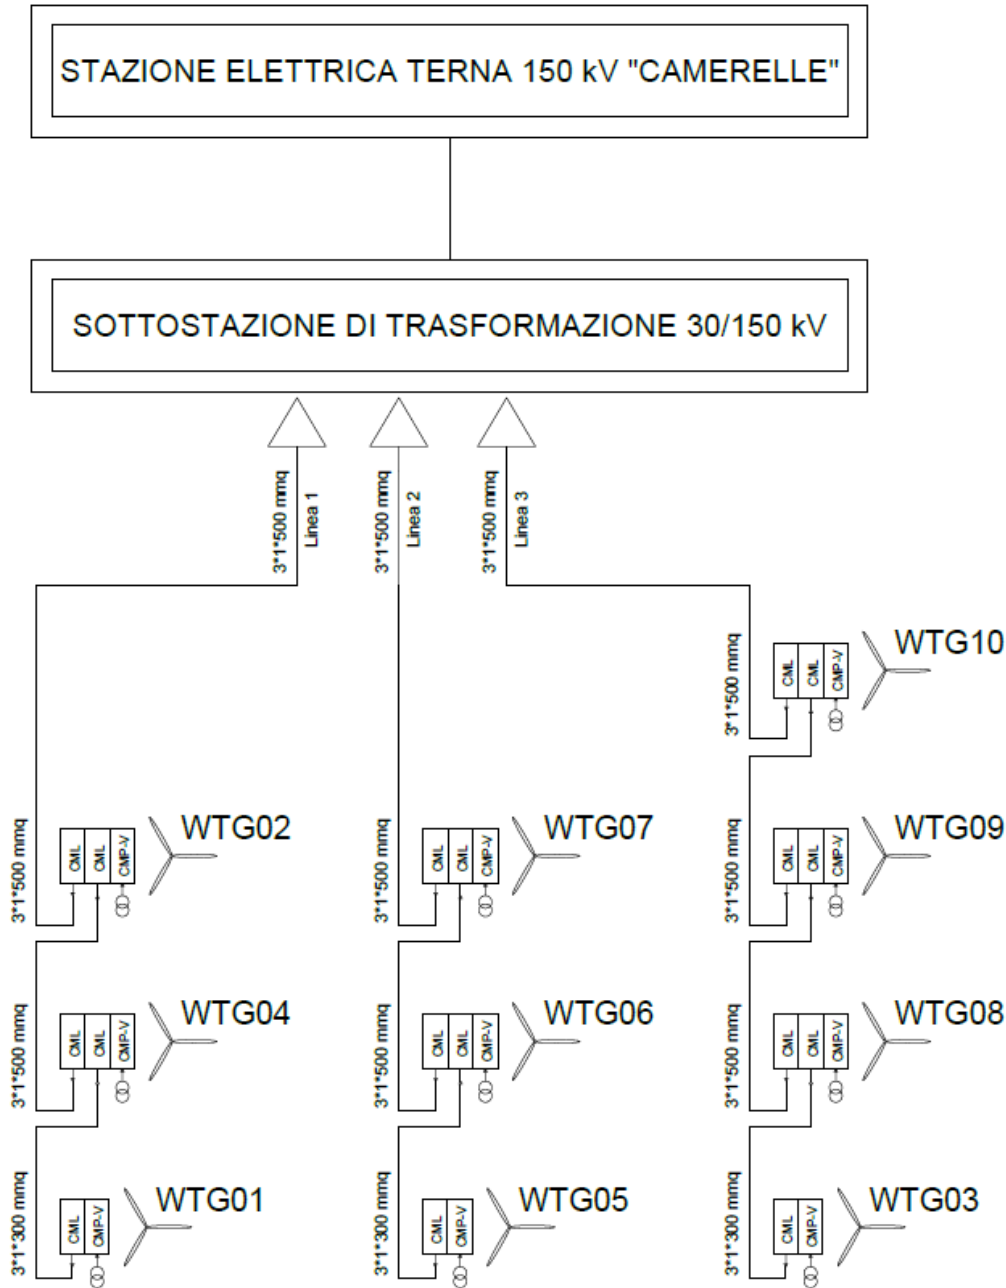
STAZIONE ELETTRICA TERNA 150 kV "CAMERELLE"

SOTTOSTAZIONE DI TRASFORMAZIONE 30/150 kV

3*1*500 mmq Linea 1

3*1*500 mmq Linea 2

3*1*500 mmq Linea 3

3*1*500 mmq

CML CML CMP-V

WTG10

3*1*500 mmq

CML CML CMP-V

WTG02

3*1*500 mmq

CML CML CMP-V

WTG07

3*1*500 mmq

CML CML CMP-V

WTG09

3*1*500 mmq

CML CML CMP-V

WTG04

3*1*500 mmq

CML CML CMP-V

WTG06

3*1*500 mmq

CML CML CMP-V

WTG08

3*1*300 mmq

CML CMP-V

WTG01

3*1*300 mmq

CML CMP-V

WTG05

3*1*300 mmq

CML CMP-V

WTG03